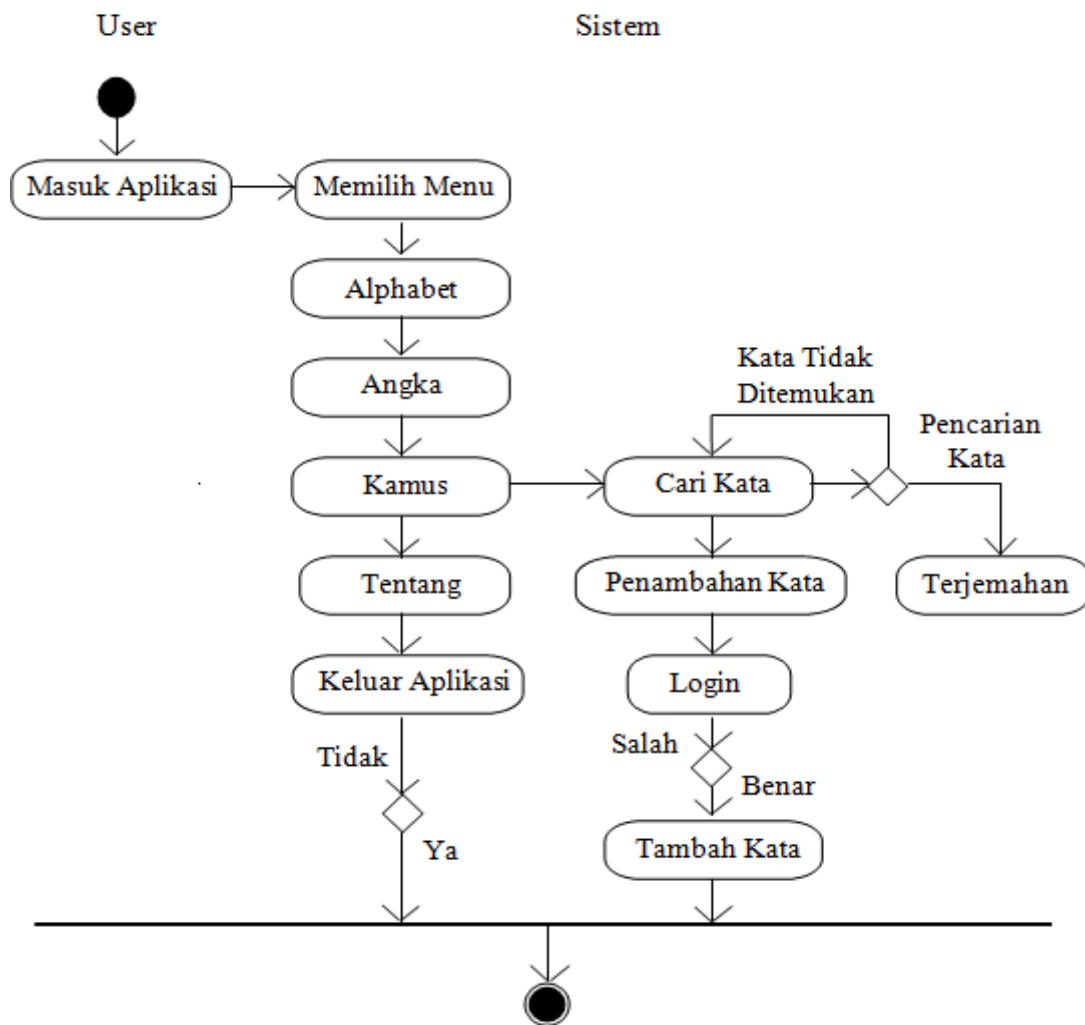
User

Sistem

Masuk Aplikasi

Memilih Menu

Alphabet

Angka

Kata Tidak Ditemukan

Pencarian Kata

Kamus

Cari Kata

Tentang

Penambahan Kata

Terjemahan

Keluar Aplikasi

Login

Salah

Tidak

Benar

Ya

Tambah Kata